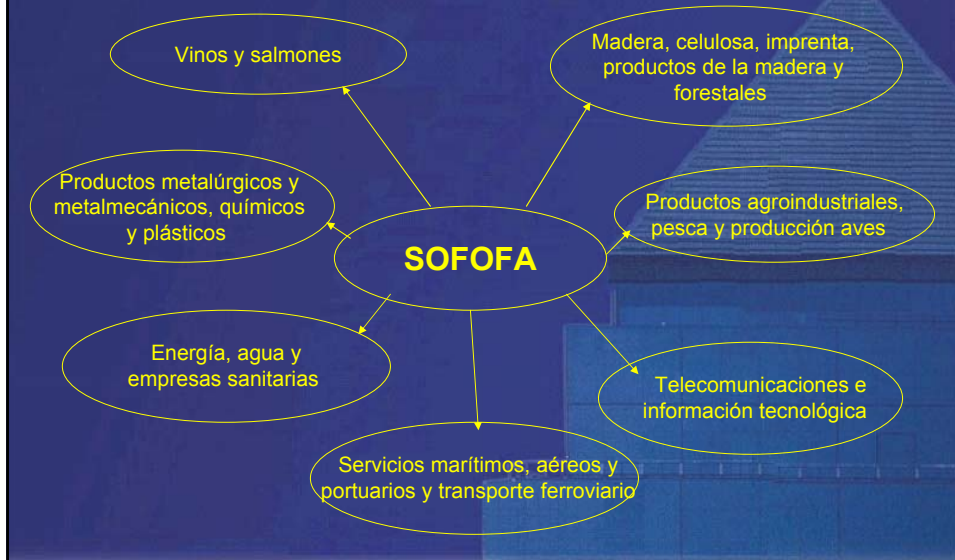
Vinos y salmones

Madera, celulosa, imprenta, productos de la madera y forestales

Productos metalúrgicos y metalmecánicos, químicos y plásticos

SOFOFA

Productos agroindustriales, pesca y producción aves

Energía, agua y empresas sanitarias

Telecomunicaciones e información tecnológica

Servicios marítimos, aéreos y portuarios y transporte ferroviario